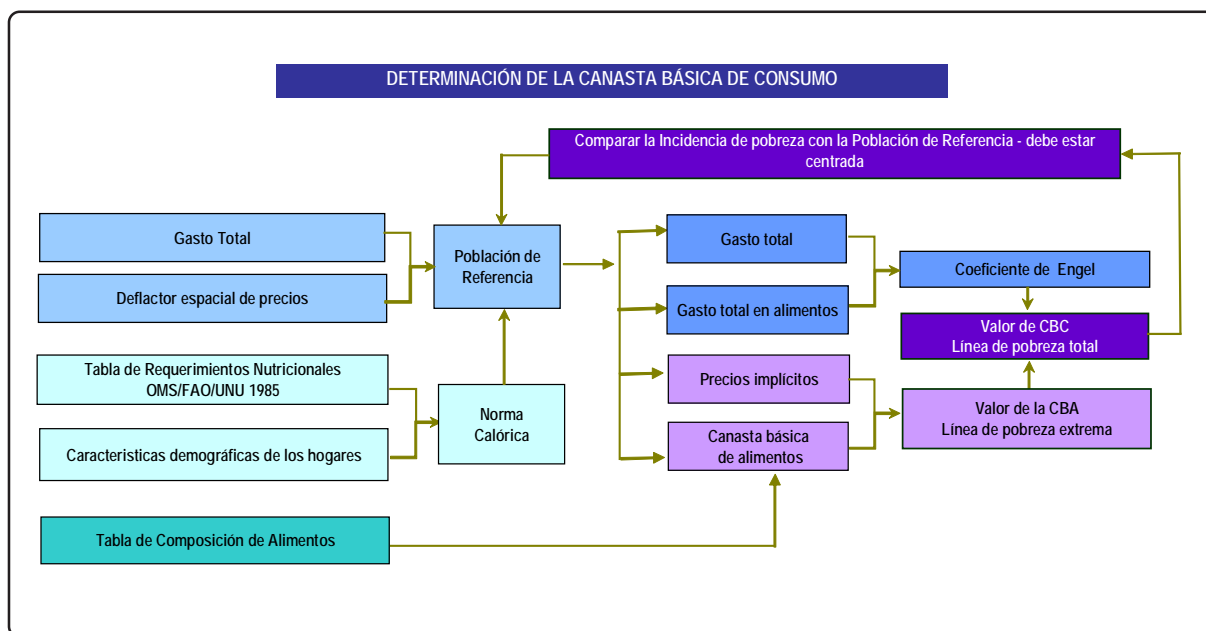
DETERMINACIÓN DE LA CANASTA BÁSICA DE CONSUMO

Comparar la Incidencia de pobreza con la Población de Referencia - debe estar centrada

Gasto Total

Deflactor espacial de precios

Población de Referencia

Tabla de Requerimientos Nutricionales OMS/FAO/UNU 1985

Caracteristicas demográficas de los hogares

Norma Calórica

Tabla de Composición de Alimentos

Gasto total

Gasto total en alimentos

Precios implícitos

Canasta básica de alimentos

Coeficiente de Engel

Valor de CBC
Línea de pobreza total

Valor de la CBA
Línea de pobreza extrema